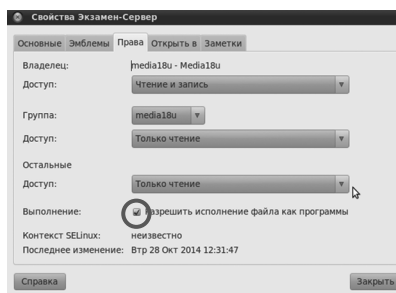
Свойства Экзамен-Сервер

Основные Эмблемы Права Открыть в Заметки

Владелец: media18u - Media18u
Доступ: Чтение и запись

Группа: media18u
Доступ: Только чтение

Остальные
Доступ: Только чтение

Выполнение: Разрешить исполнение файла как программы

Контекст SELinux: неизвестно
Последнее изменение: Втр 28 Окт 2014 12:31:47

Справка Закрыть